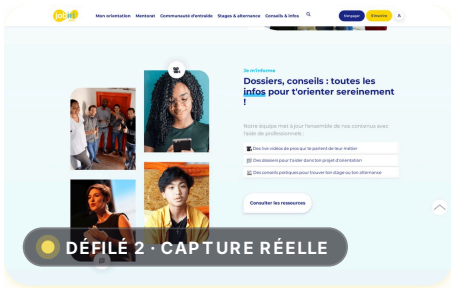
jobirl

Mon orientation Mentorat Communauté d'entraide Stages & alternance Conseils & infos

Connexion S'inscrire A

Je m'informe

Dossiers, conseils : toutes les infos pour t'orienter sereinement !

Notre équipe met à jour l'ensemble de nos contenus avec l'aide de professionnels :

Des live vidéos de pros qui te parlent de leur métier

Des dossiers pour t'aider dans ton projet d'orientation

Des conseils pratiques pour trouver ton stage ou ton alternance

Consulter les ressources

DÉFILÉ 2 · CAPTURE RÉELLE